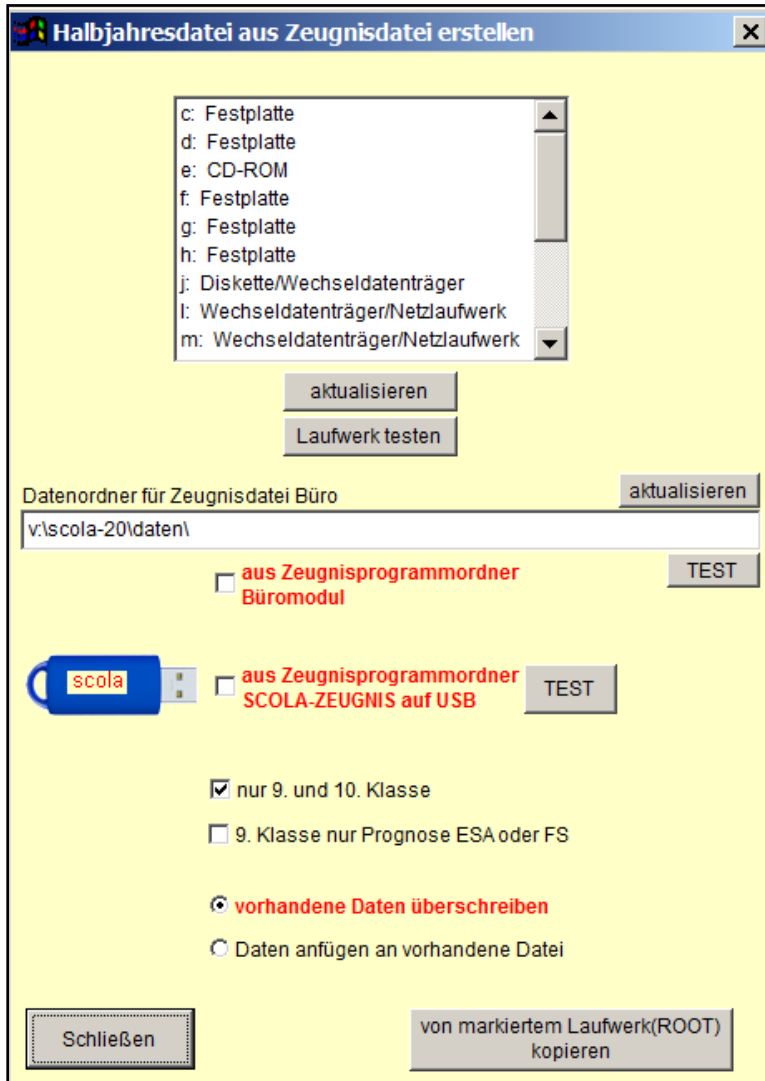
Halbjahresdatei aus Zeugnisdatei erstellen

c: Festplatte
d: Festplatte
e: CD-ROM
f: Festplatte
g: Festplatte
h: Festplatte
j: Diskette/Wechseldatenträger
l: Wechseldatenträger/Netzlaufwerk
m: Wechseldatenträger/Netzlaufwerk

aktualisieren

Laufwerk testen

Datenordner für Zeugnisdatei Büro

aktualisieren

v:\scola-20\daten\

aus Zeugnisprogrammordner Büromodul

TEST

scola

aus Zeugnisprogrammordner SCOLA-ZEUGNIS auf USB

TEST

nur 9. und 10. Klasse

9. Klasse nur Prognose ESA oder FS

vorhandene Daten überschreiben

Daten anfügen an vorhandene Datei

Schließen

von markiertem Laufwerk(ROOT) kopieren